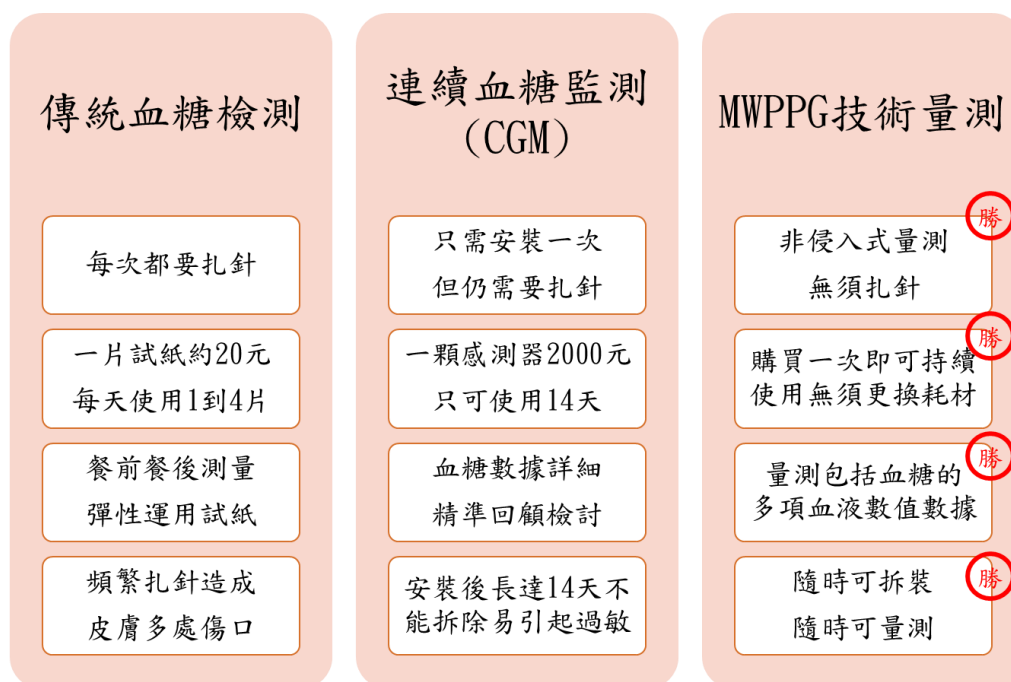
傳統血糖檢測

每次都要扎針

一片試紙約20元
每天使用1到4片

餐前餐後測量
彈性運用試紙

頻繁扎針造成
皮膚多處傷口

連續血糖監測
(CGM)

只需安裝一次
但仍需要扎針

一顆感測器2000元
只可使用14天

血糖數據詳細
精準回顧檢討

安裝後長達14天不
能拆除易引起過敏

MWPPG技術量測

勝

非侵入式量測
無須扎針

勝

購買一次即可持續
使用無須更換耗材

勝

量測包括血糖的
多項血液數值數據

勝

隨時可拆裝
隨時可量測